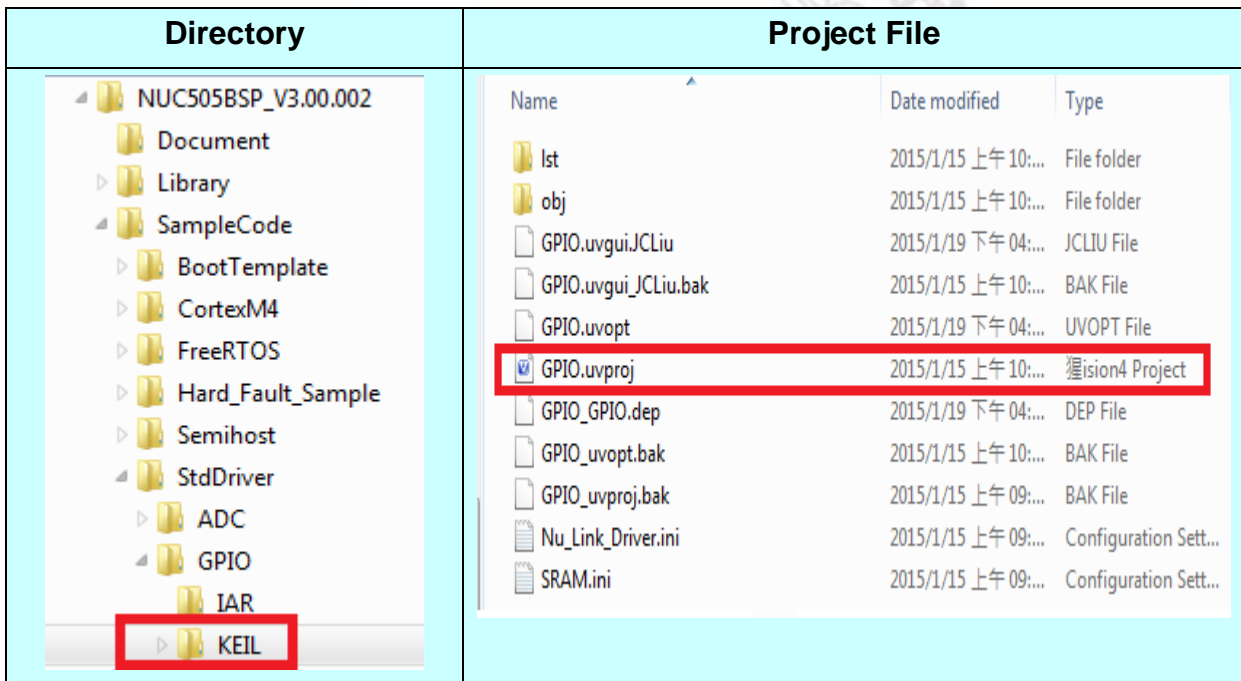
| Directory | Project File |
|---|---|
| NUC505BSP_V3.00.002<br>Document<br>Library<br>SampleCode<br>BootTemplate<br>CortexM4<br>FreeRTOS<br>Hard_Fault_Sample<br>Semihost<br>StdDriver<br>ADC<br>GPIO<br>IAR<br>KEIL | Name / Date modified / Type<br>lst / 2015/1/15 上午 10:... / File folder<br>obj / 2015/1/15 上午 10:... / File folder<br>GPIO.uvgui.JCLiu / 2015/1/19 下午 04:... / JCLIU File<br>GPIO.uvgui_JCLiu.bak / 2015/1/15 上午 10:... / BAK File<br>GPIO.uvopt / 2015/1/19 下午 04:... / UVOPT File<br>GPIO.uvproj / 2015/1/15 上午 10:... / 獶ision4 Project<br>GPIO_GPIO.dep / 2015/1/19 下午 04:... / DEP File<br>GPIO_uvopt.bak / 2015/1/15 上午 10:... / BAK File<br>GPIO_uvproj.bak / 2015/1/15 上午 09:... / BAK File<br>Nu_Link_Driver.ini / 2015/1/15 上午 09:... / Configuration Sett...<br>SRAM.ini / 2015/1/15 上午 09:... / Configuration Sett... |